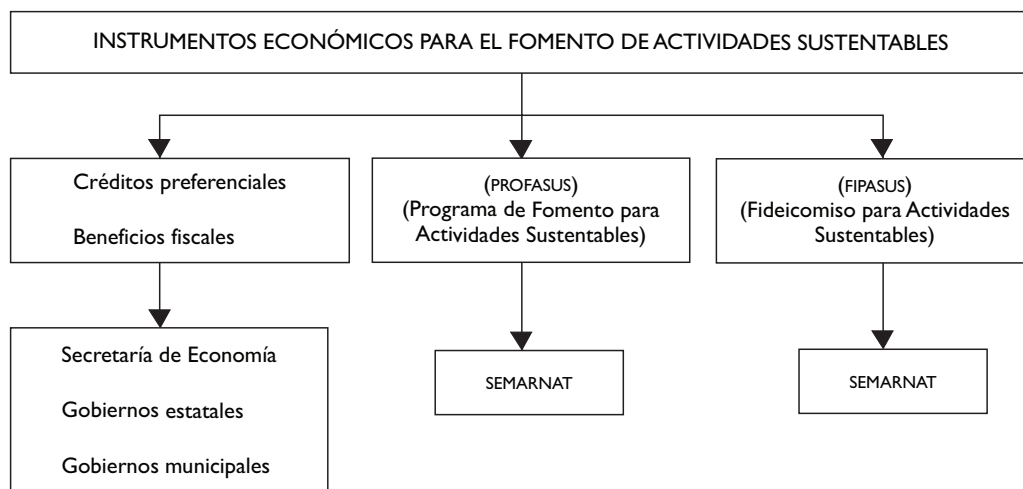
INSTRUMENTOS ECONÓMICOS PARA EL FOMENTO DE ACTIVIDADES SUSTENTABLES

Créditos preferenciales

Beneficios fiscales

(PROFASUS)
(Programa de Fomento para Actividades Sustentables)

(FIPASUS)
(Fideicomiso para Actividades Sustentables)

Secretaría de Economía

Gobiernos estatales

Gobiernos municipales

SEMARNAT

SEMARNAT